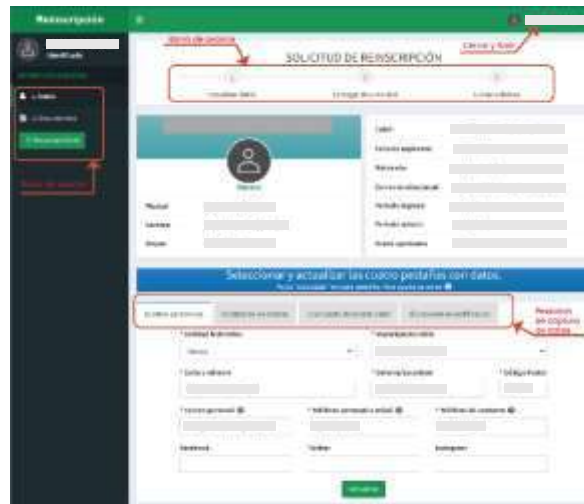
Reinscripción

Identificado

Menú de proceso

SOLICITUD DE REINSCRIPCIÓN

Cerrar y Salir

Actualizar Datos

Entrega documental

Lista de materias

Menú de sesión

Matrícula

Semestre

Grupo

Seleccionar y actualizar las cuatro pestañas con datos.

Datos personales

Guardar

Pestañas en captura de datos